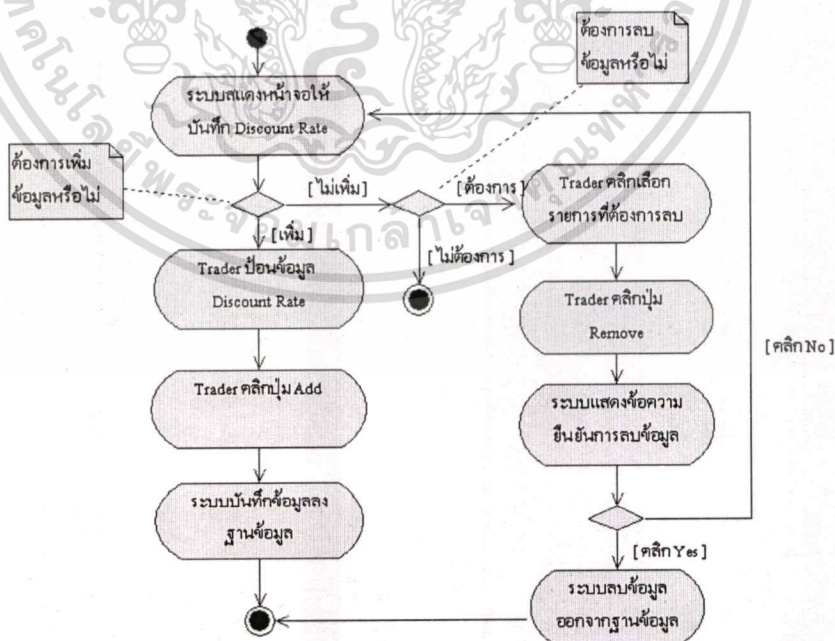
ต้องการลบข้อมูลหรือไม่

ระบบแสดงหน้าจอให้บันทึก Discount Rate

ต้องการเพิ่มข้อมูลหรือไม่

[ไม่เพิ่ม]

[ต้องการ]

Trader คลิกเลือกรายการที่ต้องการลบ

[เพิ่ม]

[ไม่ต้องการ]

Trader ป้อนข้อมูล Discount Rate

Trader คลิกปุ่ม Remove

[คลิก No]

Trader คลิกปุ่ม Add

ระบบแสดงข้อความยืนยันการลบข้อมูล

ระบบบันทึกข้อมูลลงฐานข้อมูล

[คลิก Yes]

ระบบลบข้อมูลออกจากฐานข้อมูล